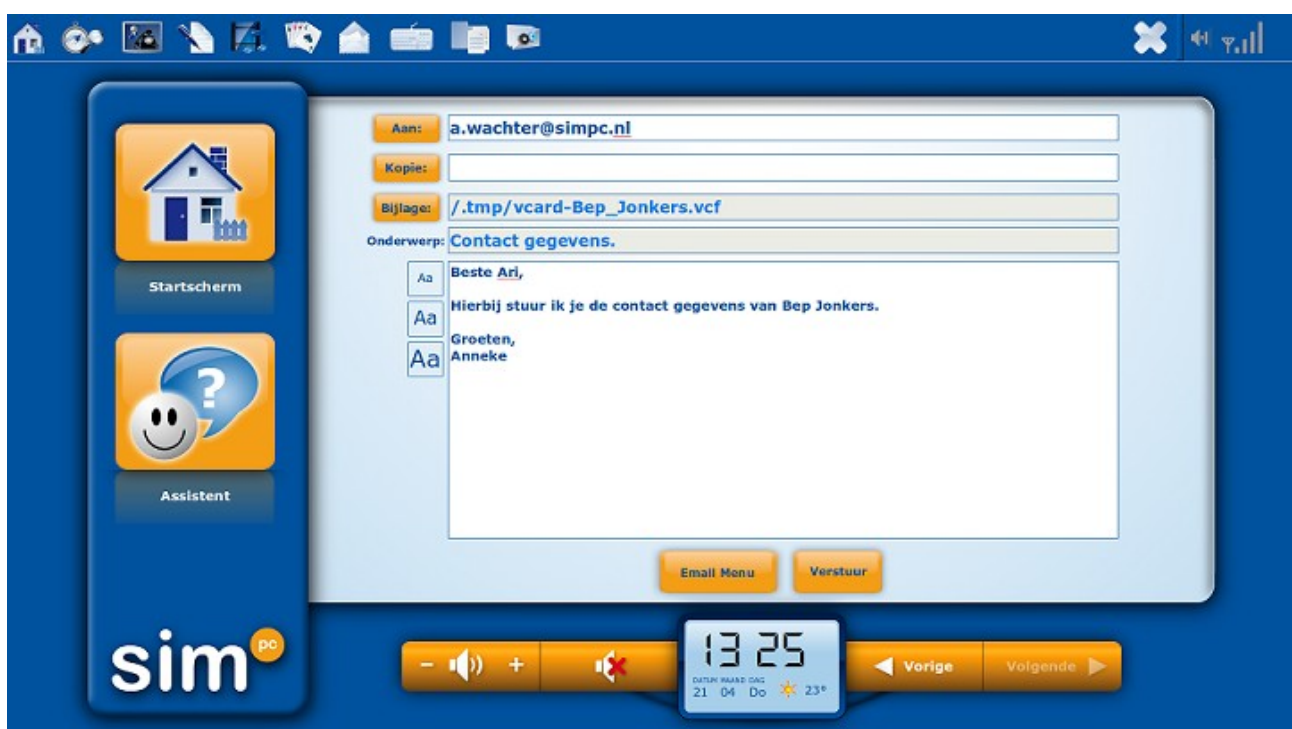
Startscherm

Assistent

sim pc

Aan: a.wachter@simpc.nl

Kopie:

Bijlage: /.tmp/vcard-Bep_Jonkers.vcf

Onderwerp: Contact gegevens.

Aa
Aa
Aa

Beste Ari,

Hierbij stuur ik je de contact gegevens van Bep Jonkers.

Groeten,
Anneke

Email Menu

Verstuur

- +

13 25

DATUM MAAND DAG
21 04 Do 23°

Vorige

Volgende